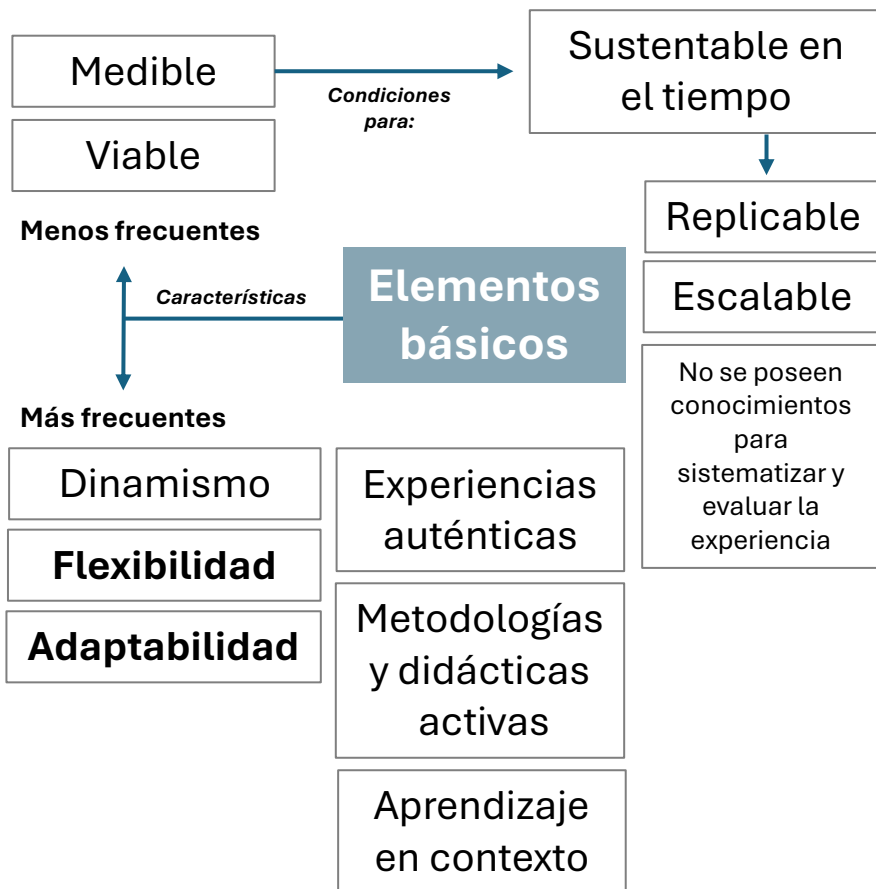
Medible

Condiciones para:

Sustentable en el tiempo

Viable

Replicable

Menos frecuentes

Características

Elementos básicos

Escalable

No se poseen conocimientos para sistematizar y evaluar la experiencia

Más frecuentes

Dinamismo

Flexibilidad

Adaptabilidad

Experiencias auténticas

Metodologías y didácticas activas

Aprendizaje en contexto